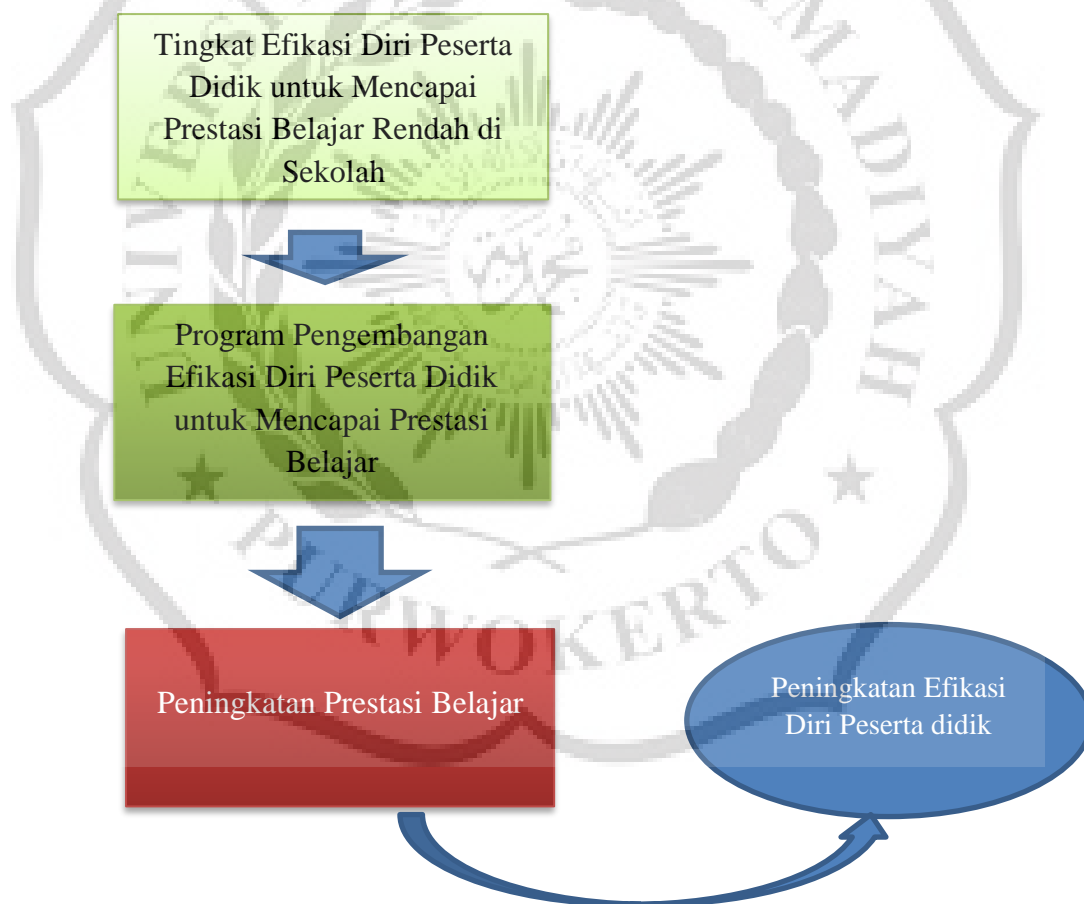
Tingkat Efikasi Diri Peserta Didik untuk Mencapai Prestasi Belajar Rendah di Sekolah

Program Pengembangan Efikasi Diri Peserta Didik untuk Mencapai Prestasi Belajar

Peningkatan Prestasi Belajar

Peningkatan Efikasi Diri Peserta didik

PURWOKERTO